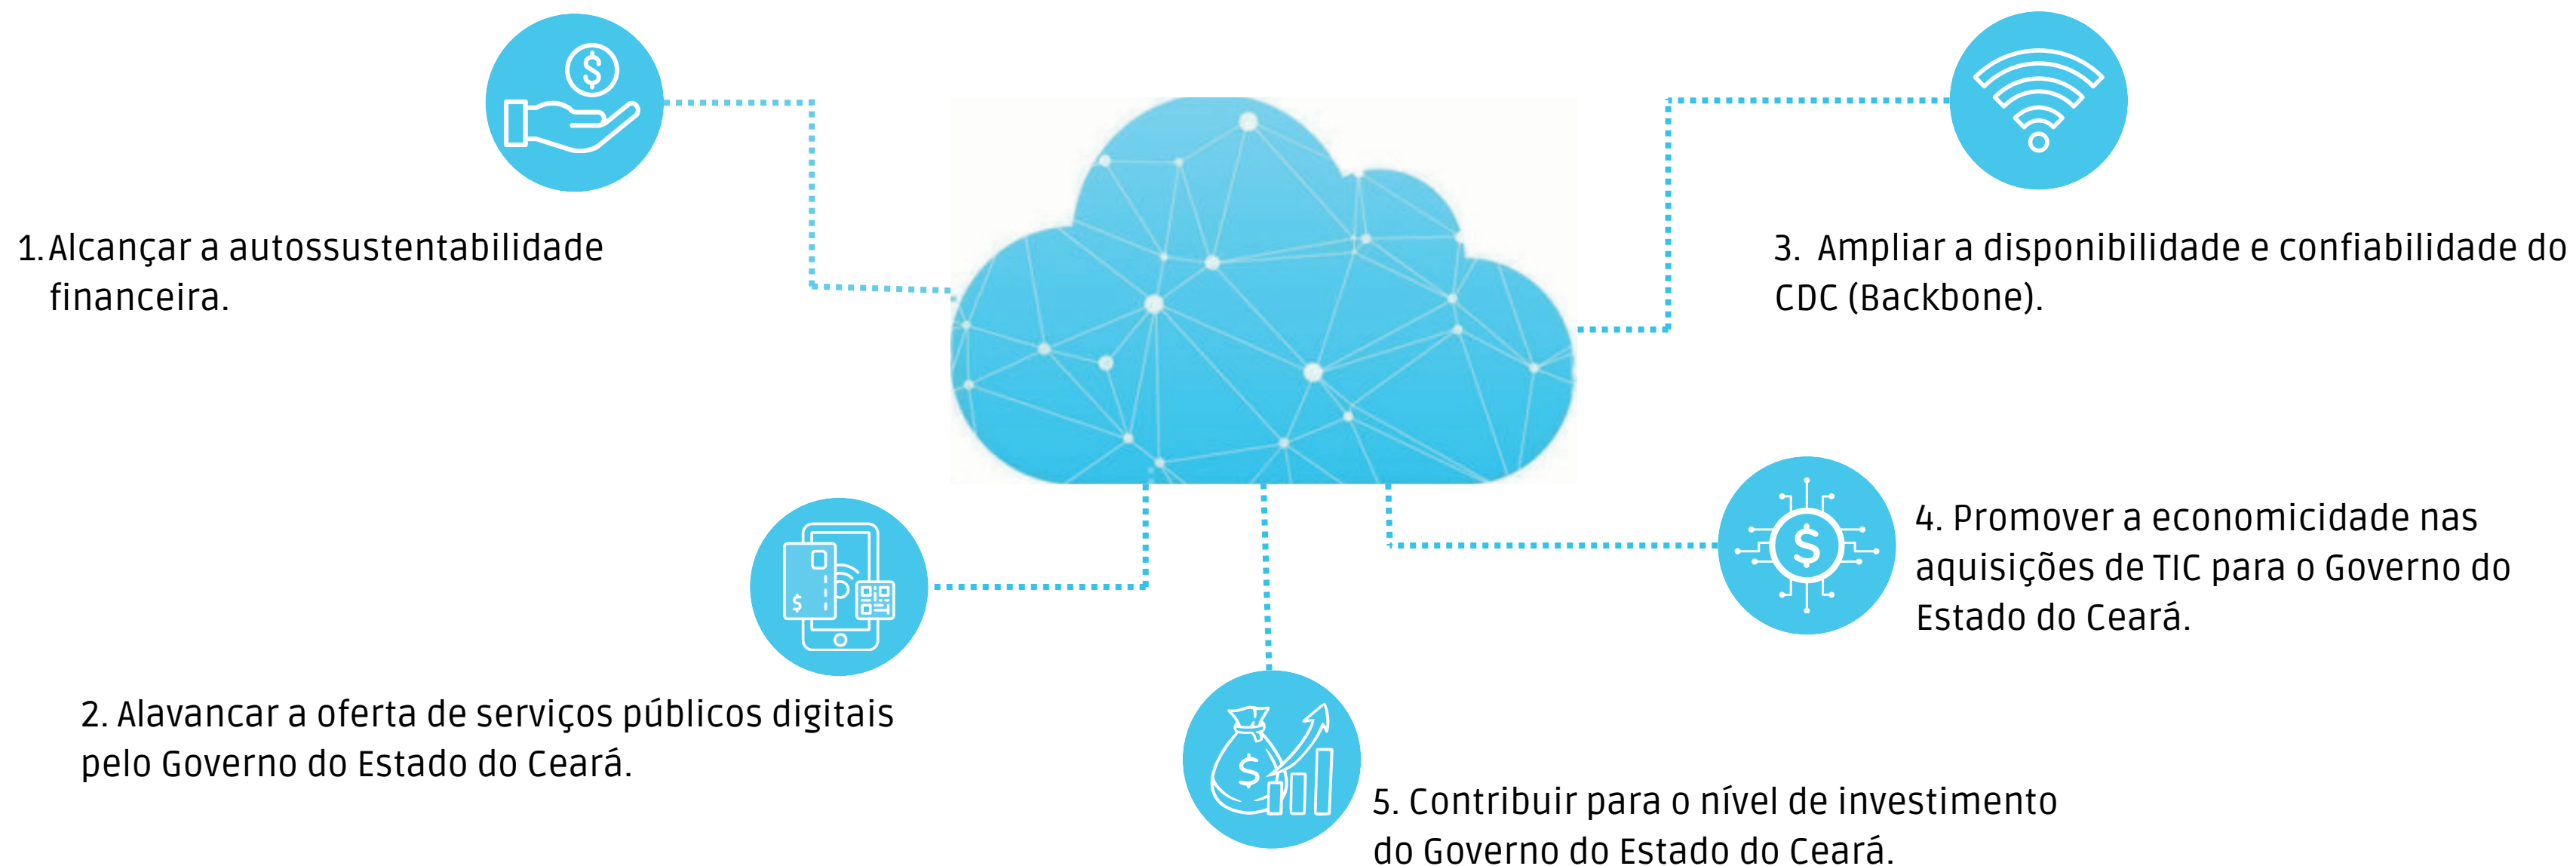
1. Alcançar a autossustentabilidade financeira.

3. Ampliar a disponibilidade e confiabilidade do CDC (Backbone).

4. Promover a economicidade nas aquisições de TIC para o Governo do Estado do Ceará.

2. Alavancar a oferta de serviços públicos digitais pelo Governo do Estado do Ceará.

5. Contribuir para o nível de investimento do Governo do Estado do Ceará.